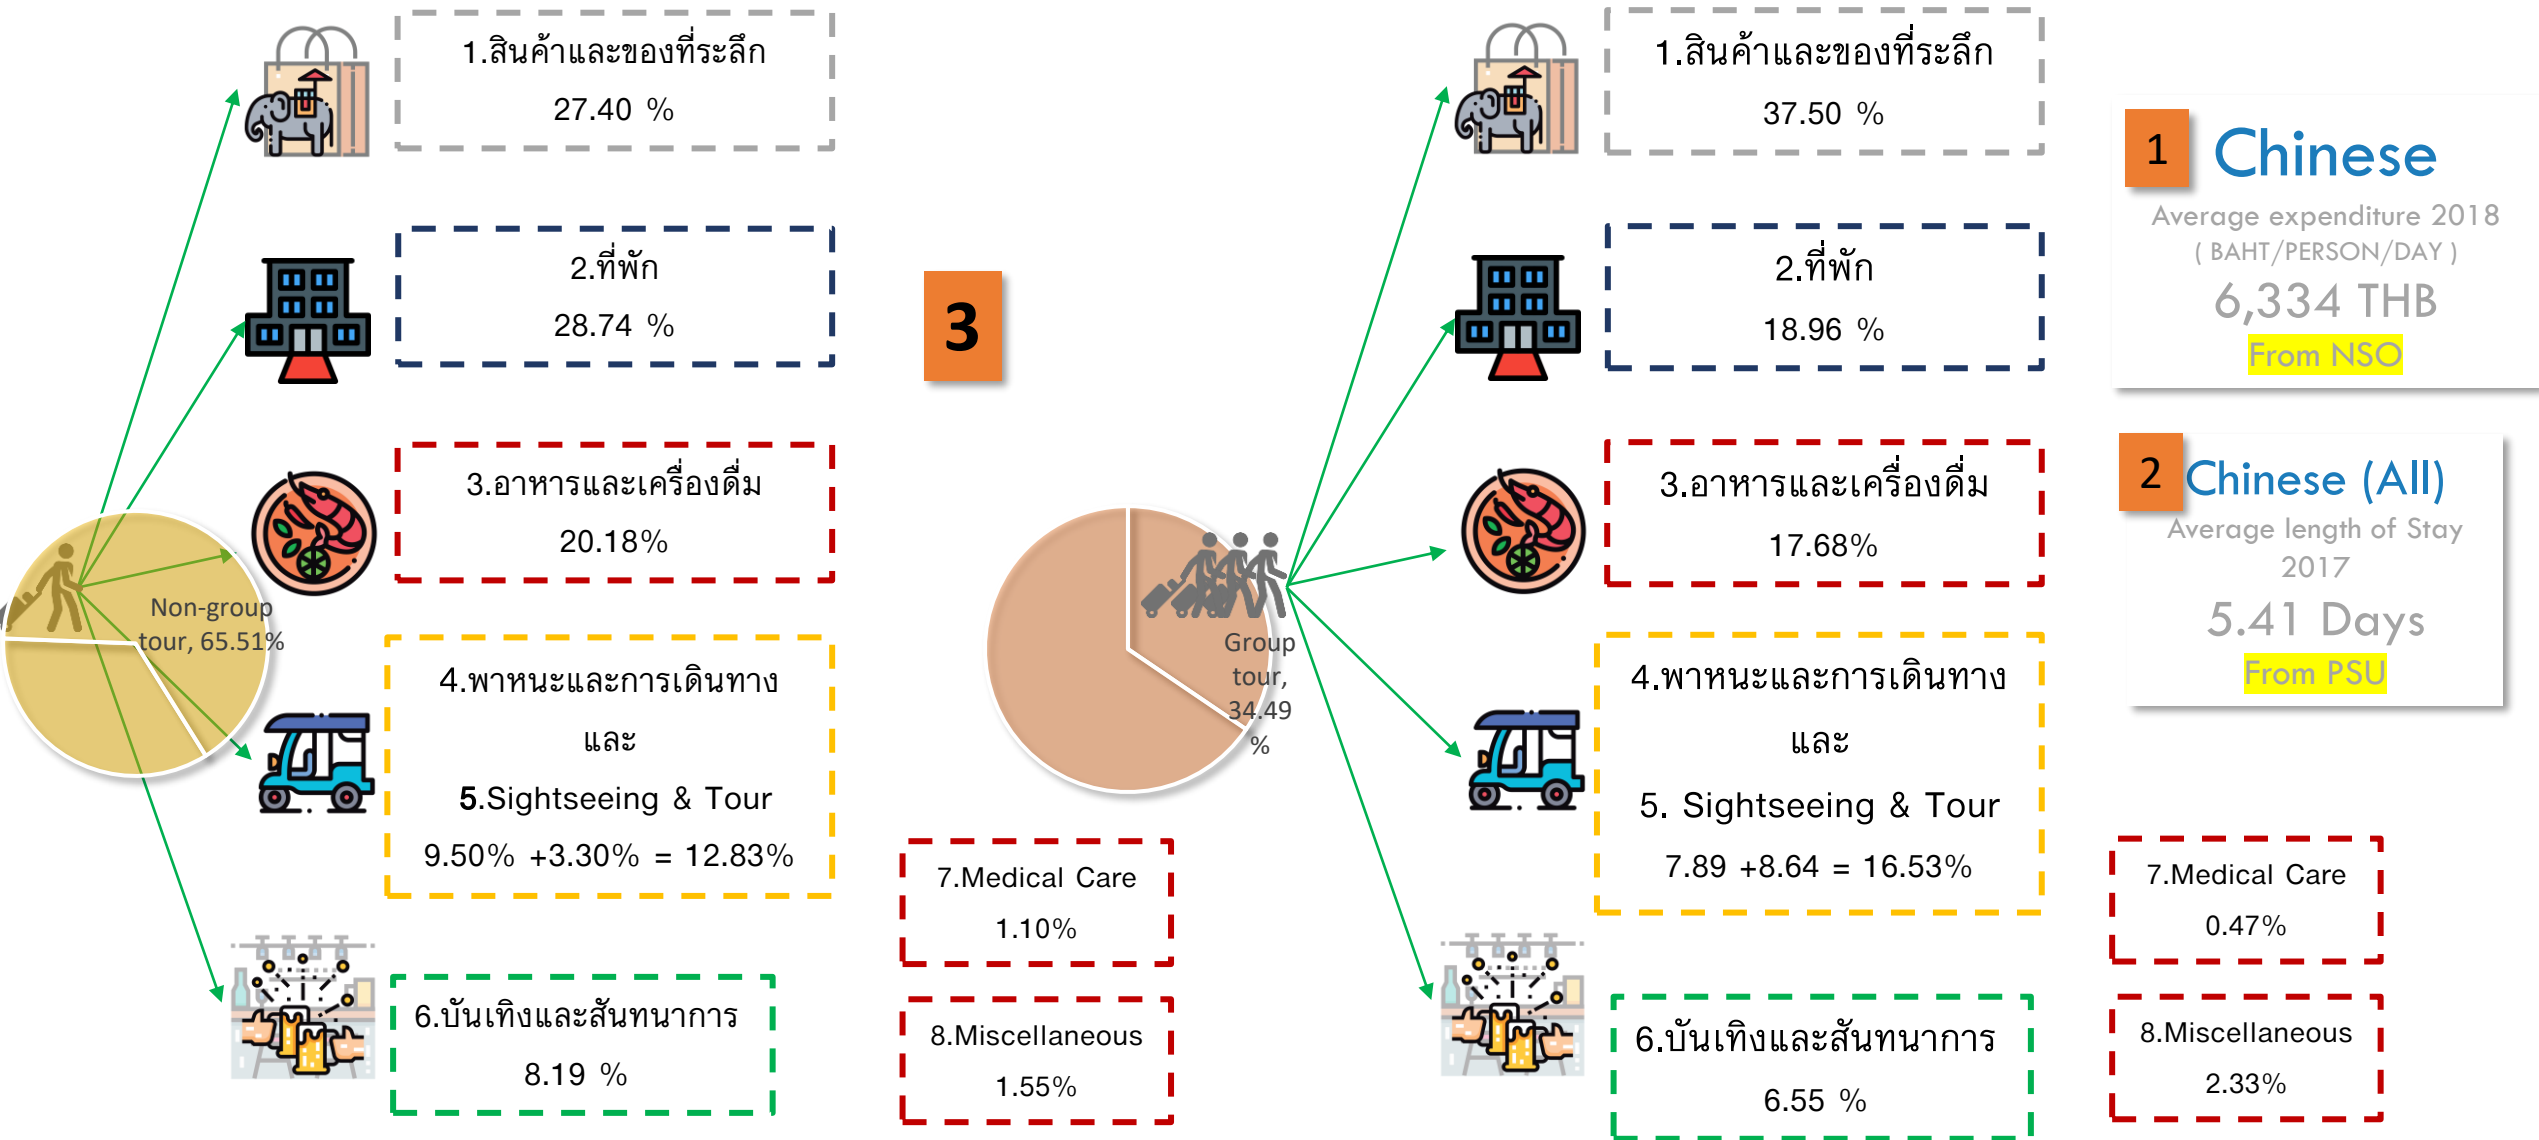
1.สินค้าและของที่ระลึก
27.40 %

2.ที่พัก
28.74 %

3.อาหารและเครื่องดื่ม
20.18%

Non-group tour, 65.51%

4.พาหนะและการเดินทาง
และ
5.Sightseeing & Tour
9.50% +3.30% = 12.83%

6.บันเทิงและสันทนาการ
8.19 %

3

7.Medical Care
1.10%

8.Miscellaneous
1.55%

Group tour, 34.49 %

1.สินค้าและของที่ระลึก
37.50 %

2.ที่พัก
18.96 %

3.อาหารและเครื่องดื่ม
17.68%

4.พาหนะและการเดินทาง
และ
5. Sightseeing & Tour
7.89 +8.64 = 16.53%

6.บันเทิงและสันทนาการ
6.55 %

1 Chinese
Average expenditure 2018
( BAHT/PERSON/DAY )
6,334 THB
From NSO

2 Chinese (All)
Average length of Stay 2017
5.41 Days
From PSU

7.Medical Care
0.47%

8.Miscellaneous
2.33%